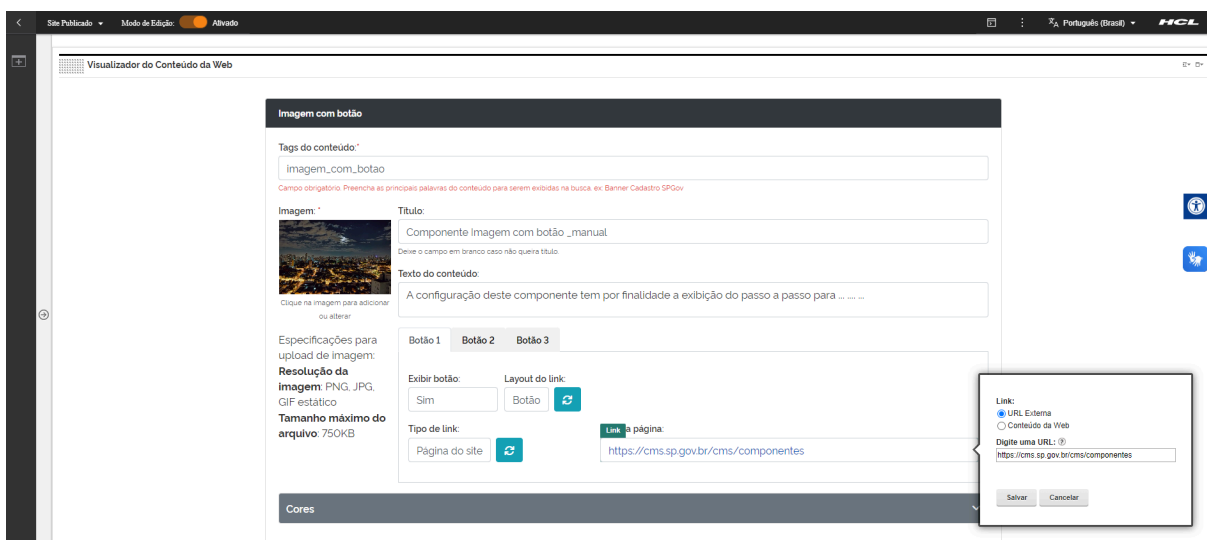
Site Publicado ▾ Modo de Edição: Ativado

Português (Brasil) ▾ HCL

Visualizador do Conteúdo da Web

Imagem com botão

Tags do conteúdo:*

imagem_com_botao

Campo obrigatório. Preencha as principais palavras do conteúdo para serem exibidas na busca, ex: Banner Cadastro SPGov

Imagem: *

Clique na imagem para adicionar ou alterar

Título:

Componente imagem com botão _manual

Deixe o campo em branco caso não queira título.

Texto do conteúdo:

A configuração deste componente tem por finalidade a exibição do passo a passo para ... .... ...

Especificações para upload de imagem: **Resolução da imagem**: PNG, JPG, GIF estático **Tamanho máximo do arquivo**: 750KB

Botão 1 Botão 2 Botão 3

Exibir botão:

Sim

Layout do link:

Botão

Tipo de link:

Página do site

Link a página:

https://cms.sp.gov.br/cms/componentes

Cores

Link:

URL Externa

Conteúdo da Web

Digite uma URL:

https://cms.sp.gov.br/cms/componentes

Salvar Cancelar